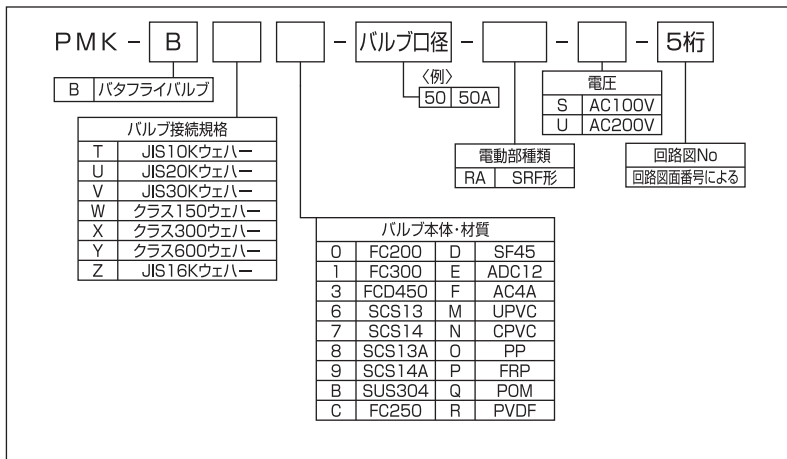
PMK – B [ ] [ ] – バルブ口径 – [ ] – [ ] – 5桁

| B | バタフライバルブ |
|---|---|

〈例〉

| 50 | 50A |
|---|---|

| 電圧 | |
|---|---|
| S | AC100V |
| U | AC200V |

| バルブ接続規格 | |
|---|---|
| T | JIS10Kウェハー |
| U | JIS20Kウェハー |
| V | JIS30Kウェハー |
| W | クラス150ウェハー |
| X | クラス300ウェハー |
| Y | クラス600ウェハー |
| Z | JIS16Kウェハー |

| 電動部種類 | |
|---|---|
| RA | SRF形 |

| 回路図No |
|---|
| 回路図面番号による |

| バルブ本体・材質 | | | |
|---|---|---|---|
| 0 | FC200 | D | SF45 |
| 1 | FC300 | E | ADC12 |
| 3 | FCD450 | F | AC4A |
| 6 | SCS13 | M | UPVC |
| 7 | SCS14 | N | CPVC |
| 8 | SCS13A | O | PP |
| 9 | SCS14A | P | FRP |
| B | SUS304 | Q | POM |
| C | FC250 | R | PVDF |